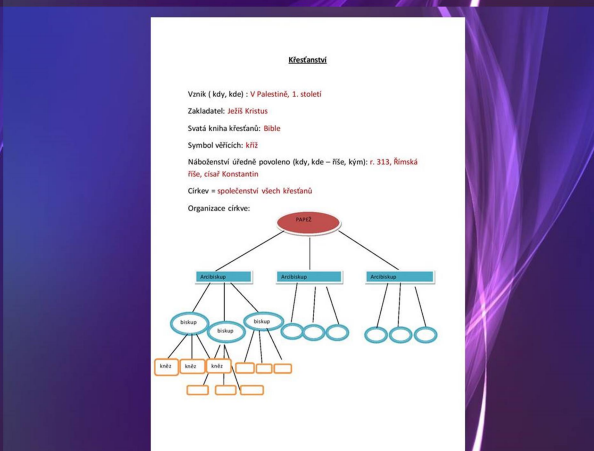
Křesťanství

Vznik ( kdy, kde) : V Palestině, 1. století

Zakladatel: Ježíš Kristus

Svatá kniha křesťanů: Bible

Symbol věřících: kříž

Náboženství úředně povoleno (kdy, kde – říše, kým): r. 313, Římská říše, císař Konstantin

Církev = společenství všech křesťanů

Organizace církve:

PAPEŽ

Arcibiskup

Arcibiskup

Arcibiskup

biskup

biskup

biskup

kněz

kněz

kněz